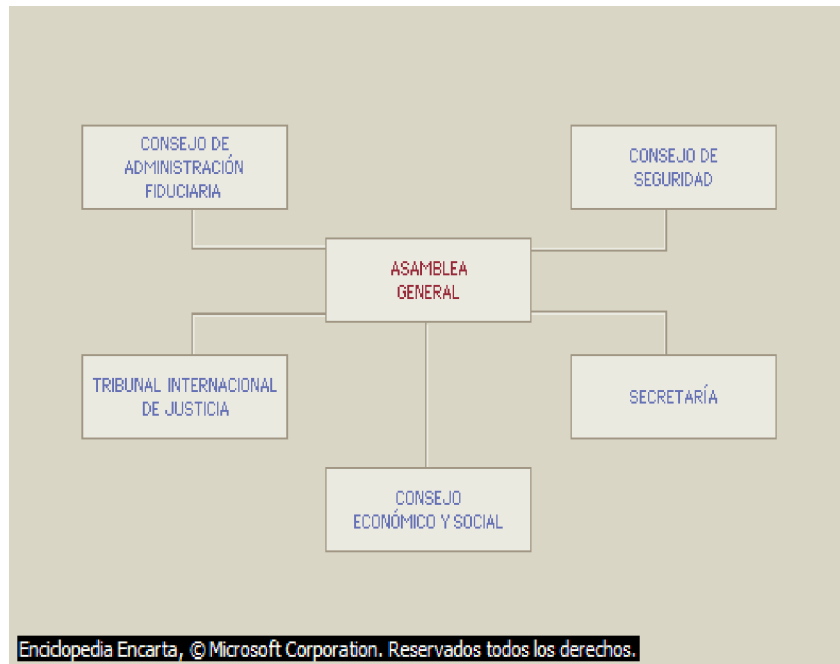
CONSEJO DE ADMINISTRACIÓN FIDUCIARIA

CONSEJO DE SEGURIDAD

ASAMBLEA GENERAL

TRIBUNAL INTERNACIONAL DE JUSTICIA

SECRETARÍA

CONSEJO ECONÓMICO Y SOCIAL

Enciclopedia Encarta, © Microsoft Corporation. Reservados todos los derechos.